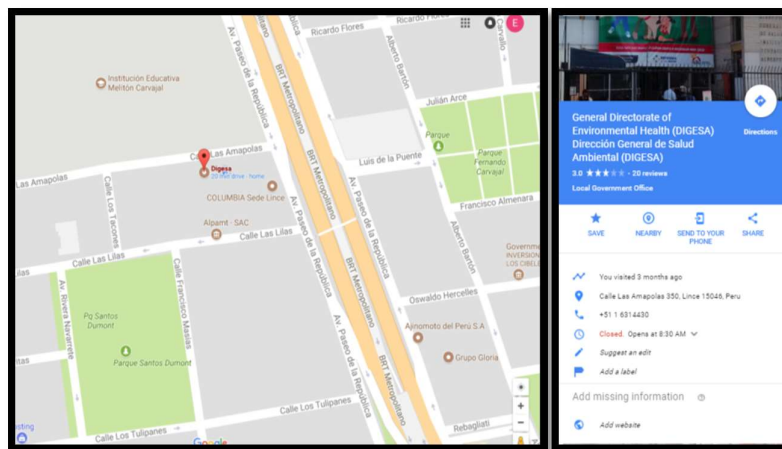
Ricardo Flores
Ricardo Flores
Alberto Barton
Carvallo
E
Institución Educativa Melitón Carvajal
Av. Paseo de la Republica
BRT Metropolitano
Julián Arce
Parque
Luis de la Puente
Parque Fernando Carvajal
Calle Las Amapolas
Las Amapolas
Digesa
20 Visit drive · home
COLUMBIA Sede Lince
Francisco Almenara
Alparé - SAC
Calle Las Lilas
Calle Los Tacones
Calle Las Lilas
Calle Francisco Masias
Av. Paseo de la Republica
BRT Metropolitano
Av. Paseo de la Republica
Alberto Barton
Governm INVERSION LOS OBELE
Av. Rivera Navarrete
Pq Santos Dumont
Parque Santos Dumont
Oswaldo Hercelles
Ajinomoto del Perú S.A
Grupo Gloria
Av. Paseo de la Republica
Calle Los Tulipanes
Calle Los Tulipanes
Rebagliati
Google

General Directorate of Environmental Health (DIGESA)
Dirección General de Salud Ambiental (DIGESA)
3.0 ★★★★★ · 20 reviews
Local Government Office
Directions
SAVE
NEARBY
SEND TO YOUR PHONE
SHARE
You visited 3 months ago
Calle Las Amapolas 350, Lince 15046, Peru
+51 1 6314430
Closed. Opens at 8:30 AM
Suggest an edit
Add a label
Add missing information
Add website